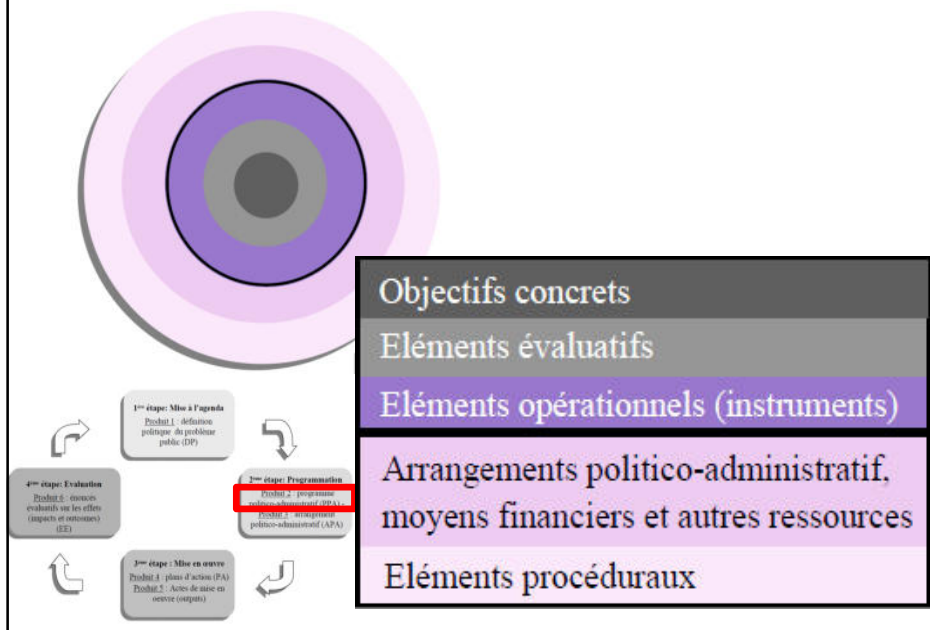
1ère étape: Mise à l'agenda
Produit 1 : définition politique du problème public (DP)

2ème étape: Programmation
Produit 2 : programme politico-administratif (PPA)
Produit 3 : arrangement politico-administratif (APA)

3ème étape : Mise en œuvre
Produit 4 : plans d'action (PA)
Produit 5 : Actes de mise en oeuvre (outputs)

4ème étape: Evaluation
Produit 6 : énoncés évaluatifs sur les effets (impacts et outcomes) (EE)

Objectifs concrets
Eléments évaluatifs
Eléments opérationnels (instruments)
Arrangements politico-administratif, moyens financiers et autres ressources
Eléments procéduraux